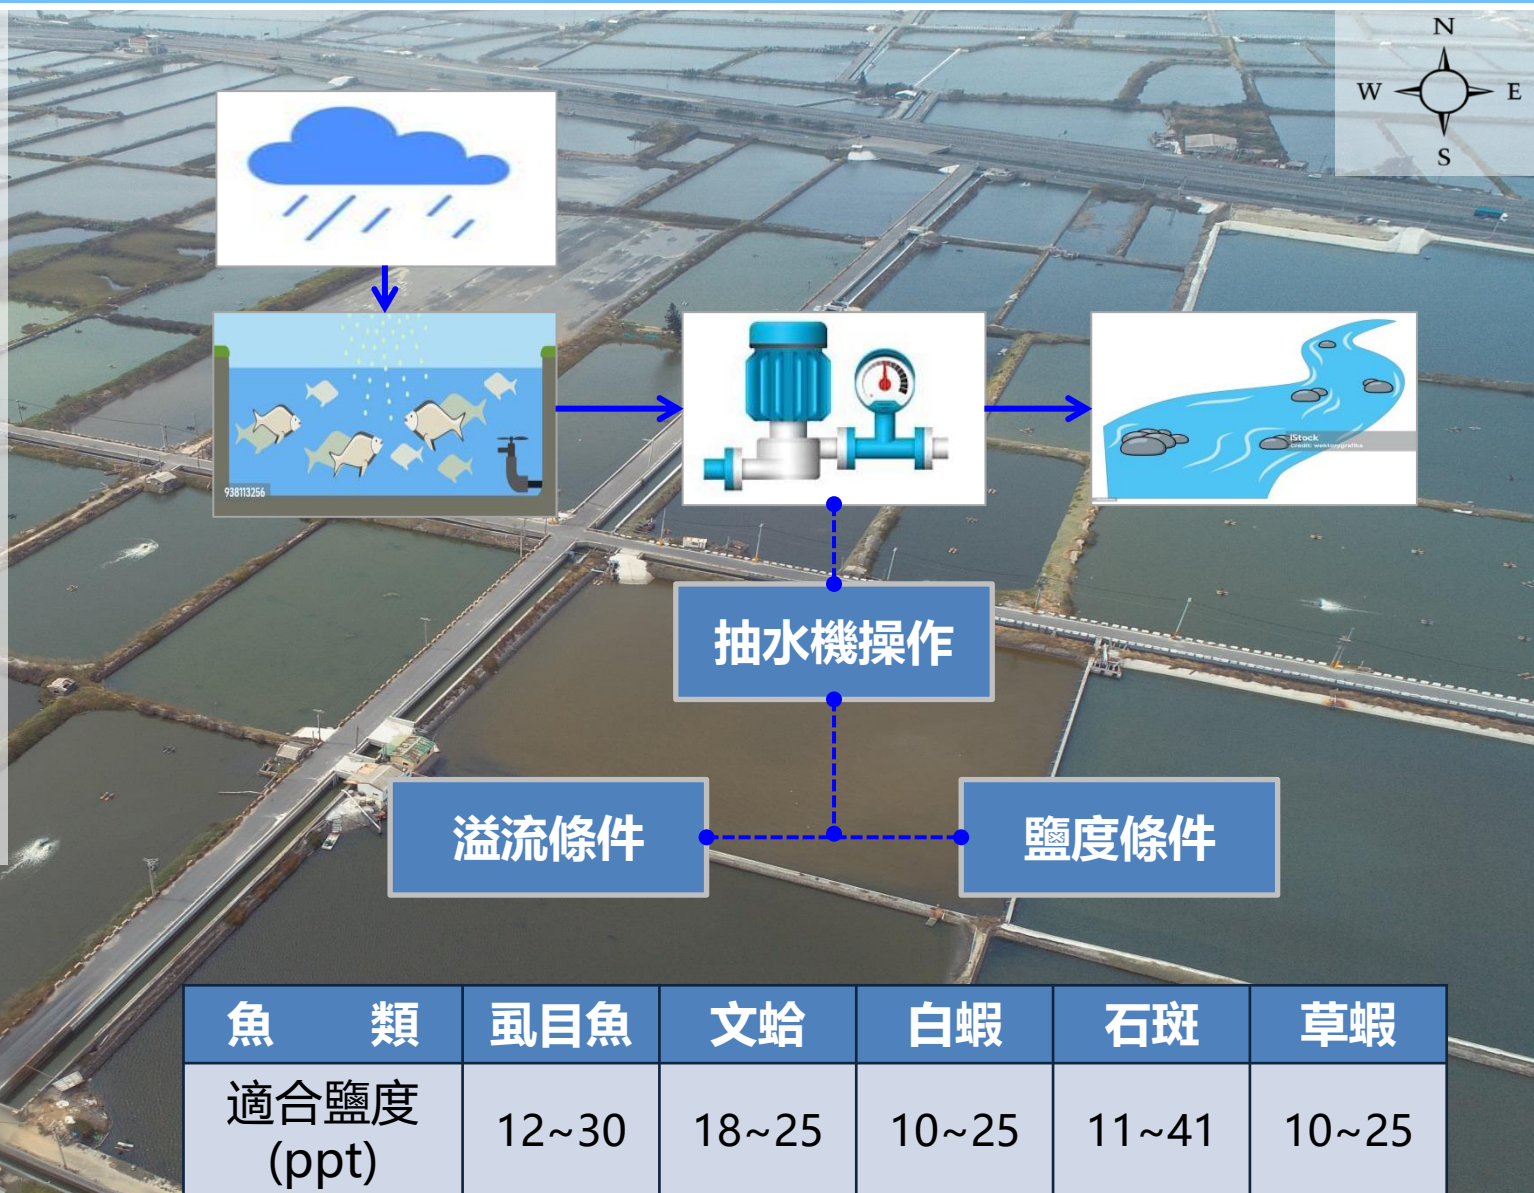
N
W
E
S

938113256

iStock
Credit: webtoygrafika

抽水機操作

溢流條件

鹽度條件

| 魚　　類 | 虱目魚 | 文蛤 | 白蝦 | 石斑 | 草蝦 |
|---|---|---|---|---|---|
| 適合鹽度 (ppt) | 12~30 | 18~25 | 10~25 | 11~41 | 10~25 |